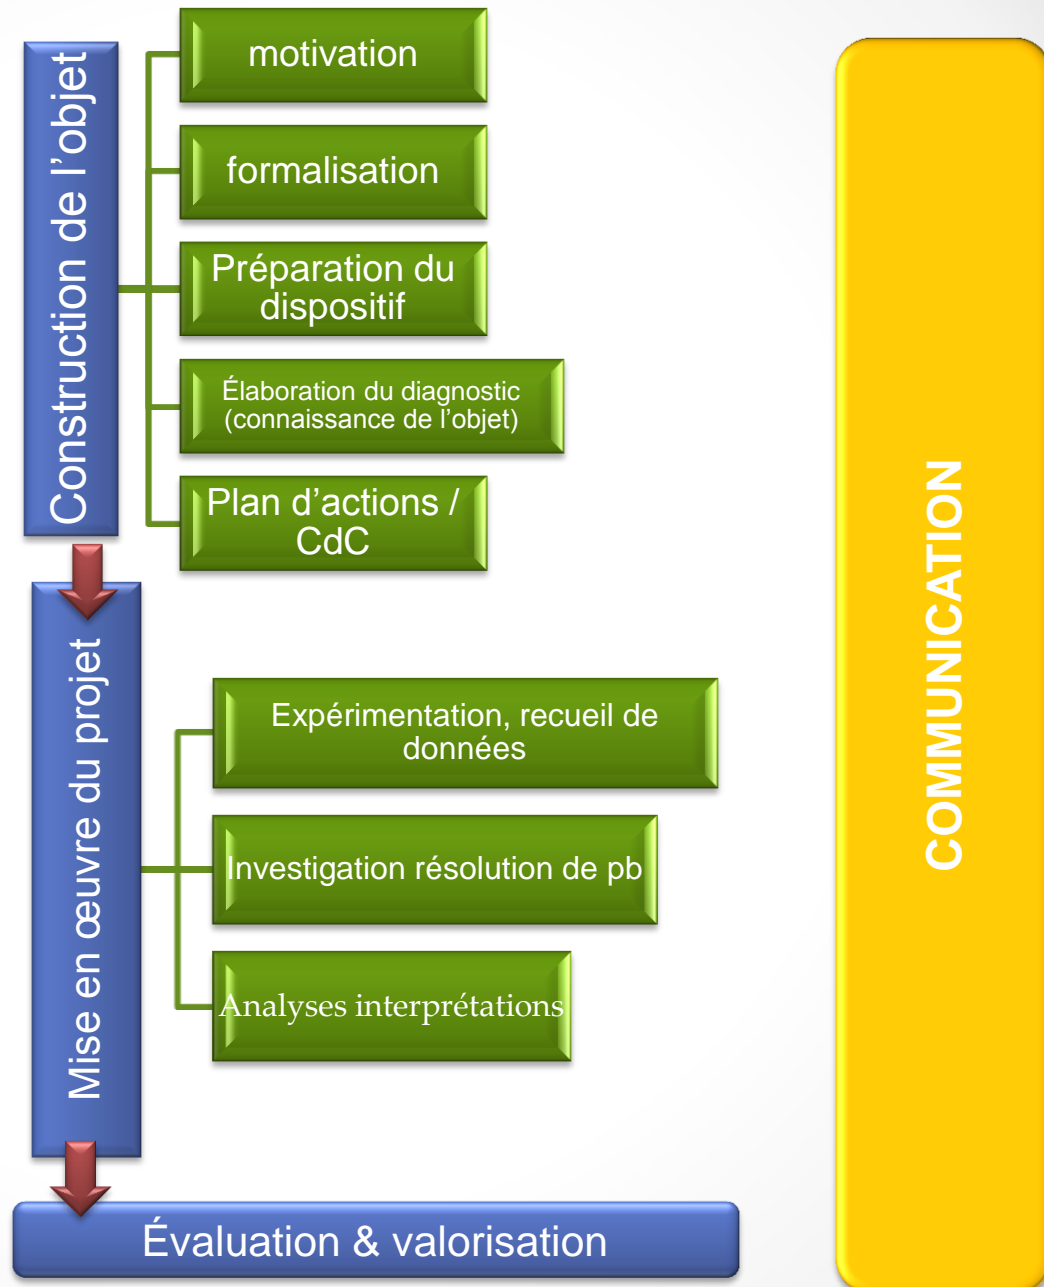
Construction de l'objet

motivation

formalisation

Préparation du dispositif

Élaboration du diagnostic (connaissance de l'objet)

Plan d'actions / CdC

Mise en œuvre du projet

Expérimentation, recueil de données

Investigation résolution de pb

Analyses interprétations

Évaluation & valorisation

COMMUNICATION